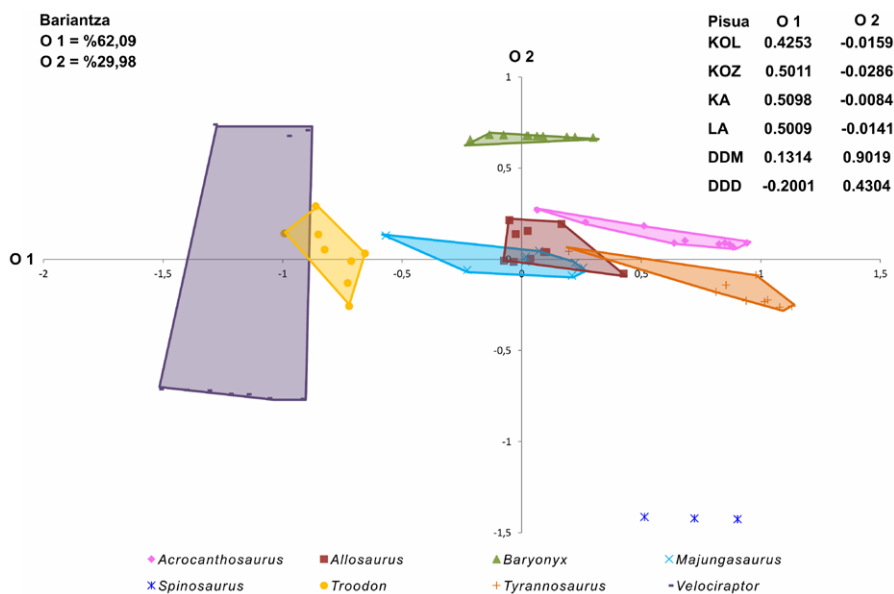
Bariantza
O 1 = %62,09
O 2 = %29,98

| Pisua | O 1 | O 2 |
|---|---|---|
| KOL | 0.4253 | -0.0159 |
| KOZ | 0.5011 | -0.0286 |
| KA | 0.5098 | -0.0084 |
| LA | 0.5009 | -0.0141 |
| DDM | 0.1314 | 0.9019 |
| DDD | -0.2001 | 0.4304 |

O 2
1
0,5
O 1
-2
-1,5
-1
-0,5
0
0,5
1
1,5
-0,5
-1
-1,5

Acrocanthosaurus
Allosaurus
Baryonyx
Majungasaurus
Spinosaurus
Troodon
Tyrannosaurus
Velociraptor